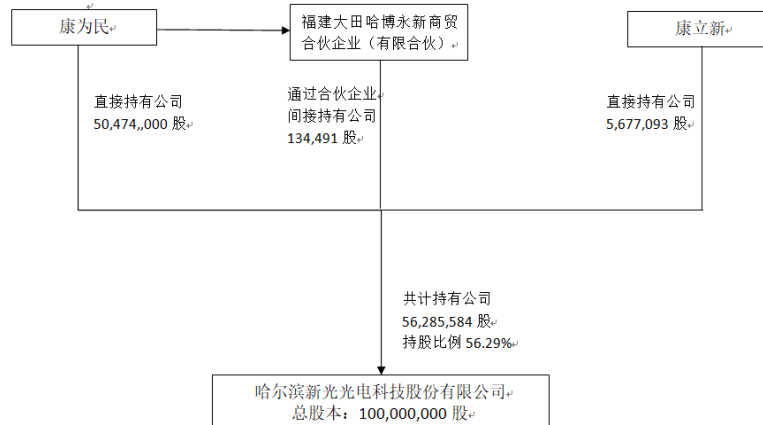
康为民

福建大田哈博永新商贸合伙企业（有限合伙）

康立新

直接持有公司 50,474,,000 股

通过合伙企业间接持有公司 134,491 股

直接持有公司 5,677,093 股

共计持有公司 56,285,584 股 持股比例 56.29%

哈尔滨新光光电科技股份有限公司 总股本：100,000,000 股